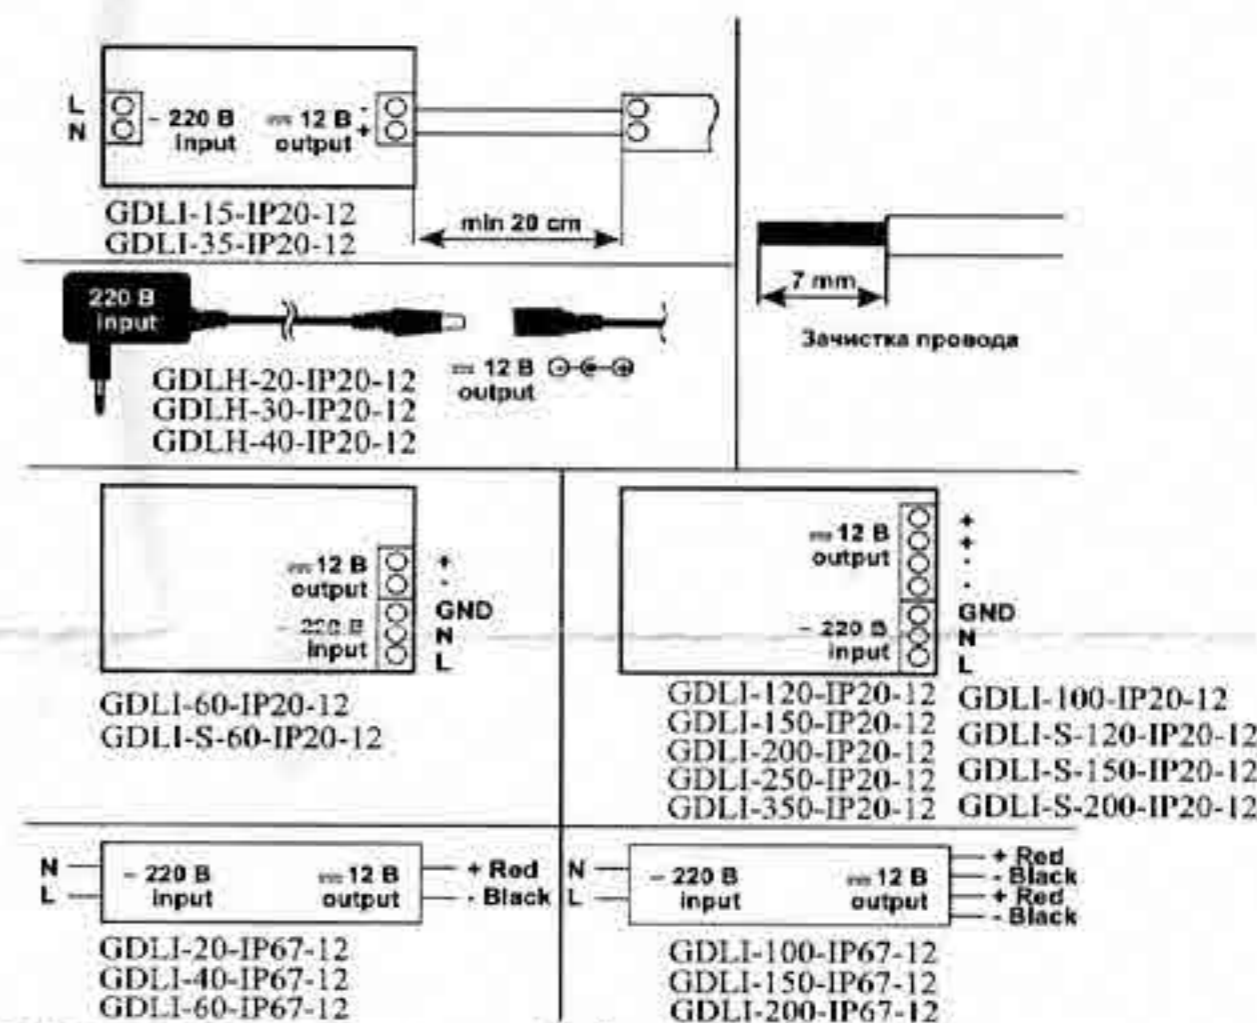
L
N
~ 220 B
input
⎓ 12 B
output
-
+
GDLI-15-IP20-12
GDLI-35-IP20-12
min 20 cm

7 mm
Зачистка провода

220 B
input
⎓ 12 B
output
GDLH-20-IP20-12
GDLH-30-IP20-12
GDLH-40-IP20-12

⎓ 12 B
output
~ 220 B
input
+
-
GND
N
L
GDLI-60-IP20-12
GDLI-S-60-IP20-12

⎓ 12 B
output
~ 220 B
input
+
+
-
-
GND
N
L
GDLI-120-IP20-12
GDLI-150-IP20-12
GDLI-200-IP20-12
GDLI-250-IP20-12
GDLI-350-IP20-12
GDLI-100-IP20-12
GDLI-S-120-IP20-12
GDLI-S-150-IP20-12
GDLI-S-200-IP20-12

N
L
~ 220 B
input
⎓ 12 B
output
+ Red
- Black
GDLI-20-IP67-12
GDLI-40-IP67-12
GDLI-60-IP67-12

N
L
~ 220 B
input
⎓ 12 B
output
+ Red
- Black
+ Red
- Black
GDLI-100-IP67-12
GDLI-150-IP67-12
GDLI-200-IP67-12